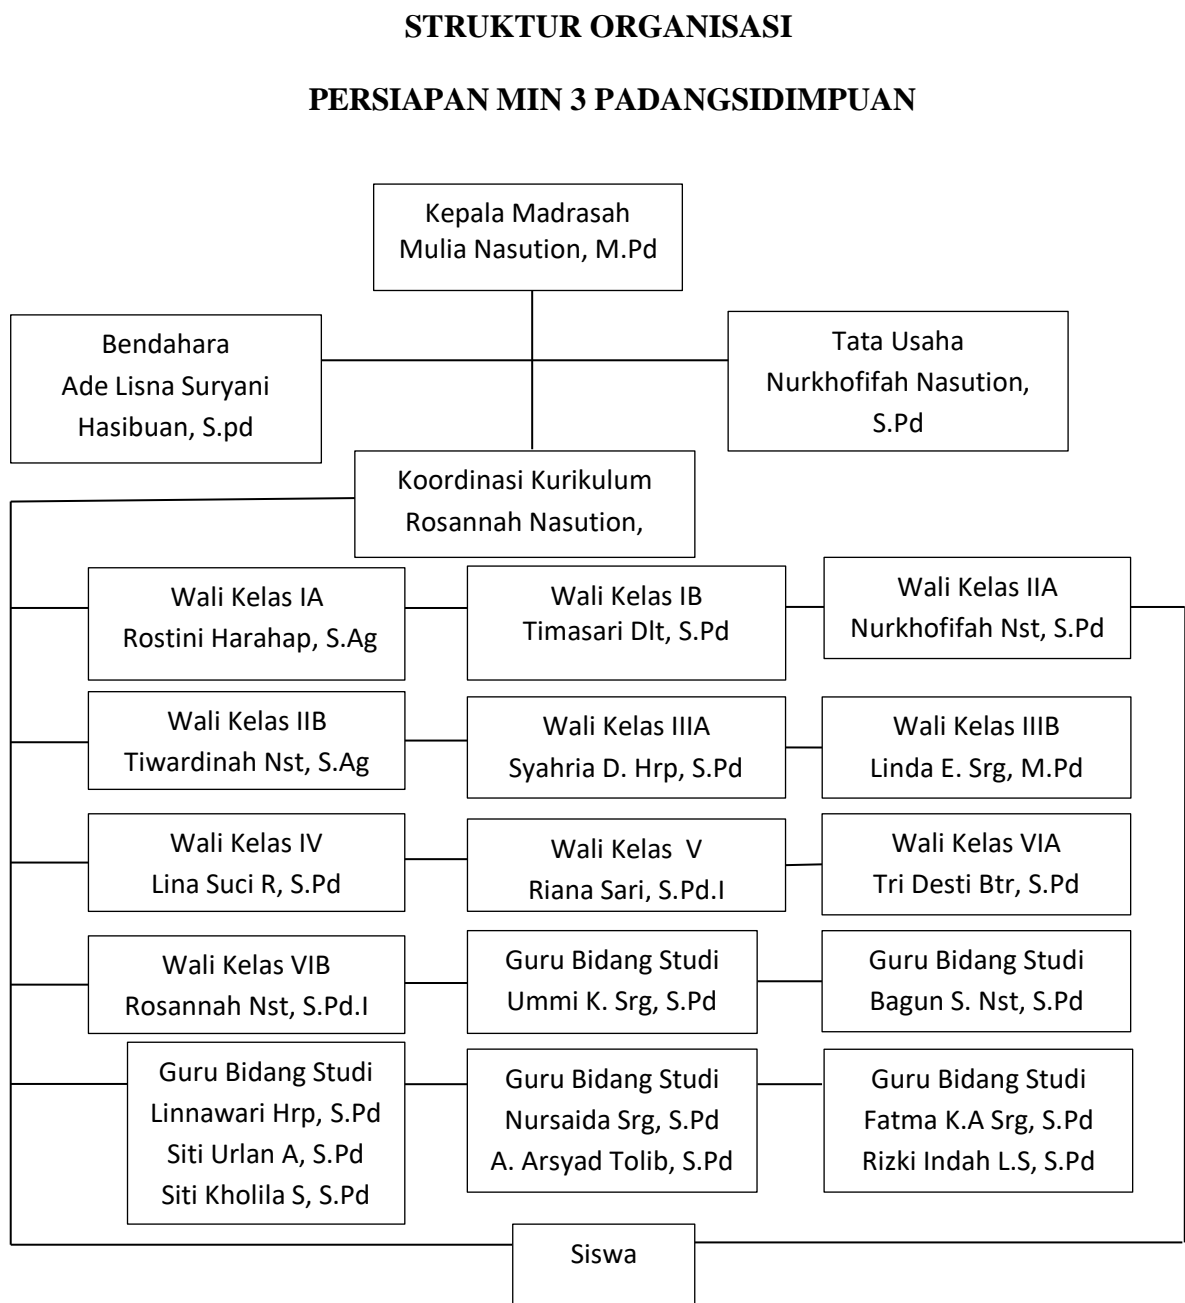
STRUKTUR ORGANISASI

PERSIAPAN MIN 3 PADANGSIDIMPUAN

Kepala Madrasah
Mulia Nasution, M.Pd

Bendahara
Ade Lisna Suryani Hasibuan, S.pd

Tata Usaha
Nurkhofifah Nasution, S.Pd

Koordinasi Kurikulum
Rosannah Nasution,

Wali Kelas IA
Rostini Harahap, S.Ag

Wali Kelas IB
Timasari Dlt, S.Pd

Wali Kelas IIA
Nurkhofifah Nst, S.Pd

Wali Kelas IIB
Tiwardinah Nst, S.Ag

Wali Kelas IIIA
Syahria D. Hrp, S.Pd

Wali Kelas IIIB
Linda E. Srg, M.Pd

Wali Kelas IV
Lina Suci R, S.Pd

Wali Kelas V
Riana Sari, S.Pd.I

Wali Kelas VIA
Tri Desti Btr, S.Pd

Wali Kelas VIB
Rosannah Nst, S.Pd.I

Guru Bidang Studi
Ummi K. Srg, S.Pd

Guru Bidang Studi
Bagun S. Nst, S.Pd

Guru Bidang Studi
Linnawari Hrp, S.Pd
Siti Urlan A, S.Pd
Siti Kholila S, S.Pd

Guru Bidang Studi
Nursaida Srg, S.Pd
A. Arsyad Tolib, S.Pd

Guru Bidang Studi
Fatma K.A Srg, S.Pd
Rizki Indah L.S, S.Pd

Siswa